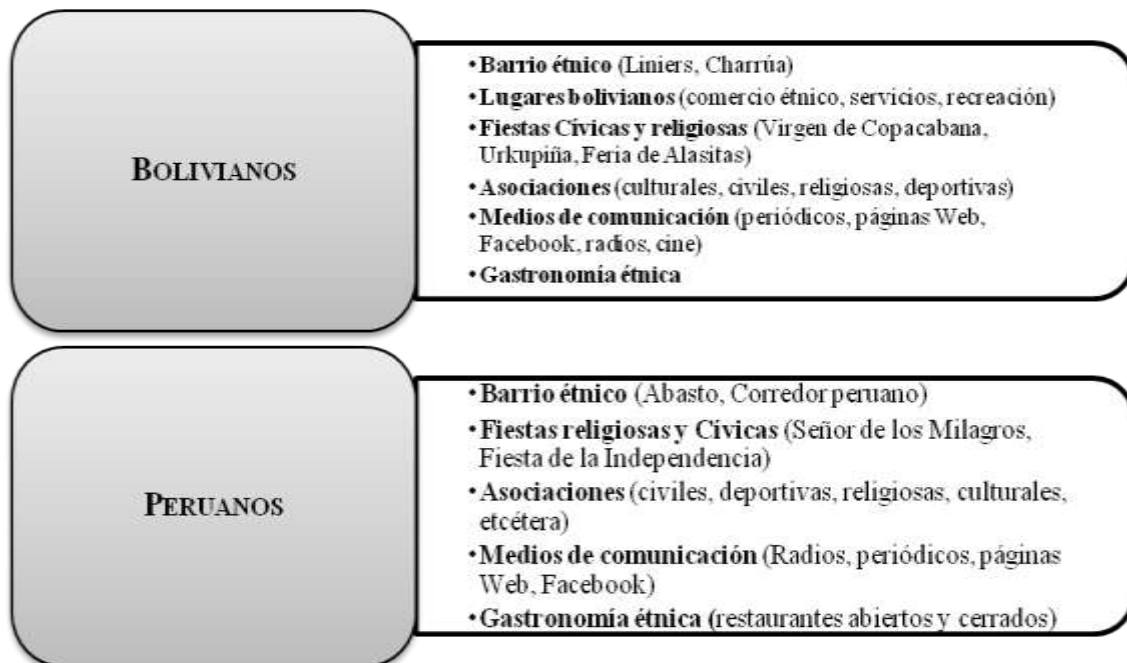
BOLIVIANOS

• Barrio étnico (Liniers, Charrúa)
• Lugares bolivianos (comercio étnico, servicios, recreación)
• Fiestas Cívicas y religiosas (Virgen de Copacabana, Urkupiña, Feria de Alasitas)
• Asociaciones (culturales, civiles, religiosas, deportivas)
• Medios de comunicación (periódicos, páginas Web, Facebook, radios, cine)
• Gastronomía étnica

PERUANOS

• Barrio étnico (Abasto, Corredor peruano)
• Fiestas religiosas y Cívicas (Señor de los Milagros, Fiesta de la Independencia)
• Asociaciones (civiles, deportivas, religiosas, culturales, etcétera)
• Medios de comunicación (Radios, periódicos, páginas Web, Facebook)
• Gastronomía étnica (restaurantes abiertos y cerrados)